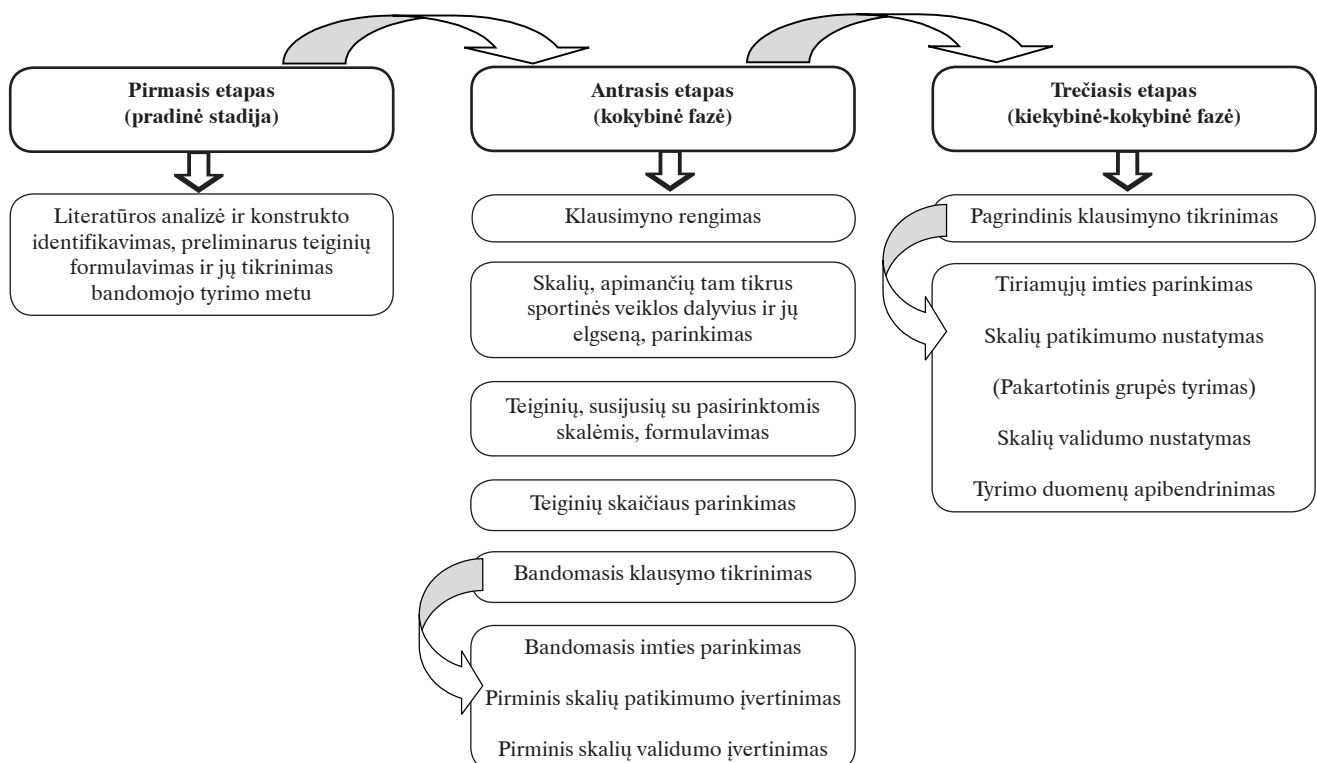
**Pirmasis etapas (pradinė stadija)**

Literatūros analizė ir konstrukto identifikavimas, preliminarus teiginių formulavimas ir jų tikrinimas bandomojo tyrimo metu

**Antrasis etapas (kokybinė fazė)**

Klausimyno rengimas

Skalių, apimančių tam tikrus sportinės veiklos dalyvius ir jų elgseną, parinkimas

Teiginių, susijusių su pasirinktomis skalėmis, formulavimas

Teiginių skaičiaus parinkimas

Bandomasis klausymo tikrinimas

Bandomasis imties parinkimas

Pirminis skalių patikimumo įvertinimas

Pirminis skalių validumo įvertinimas

**Trečiasis etapas (kiekybinė-kokybinė fazė)**

Pagrindinis klausimyno tikrinimas

Tiriamųjų imties parinkimas

Skalių patikimumo nustatymas

(Pakartotinis grupės tyrimas)

Skalių validumo nustatymas

Tyrimo duomenų apibendrinimas